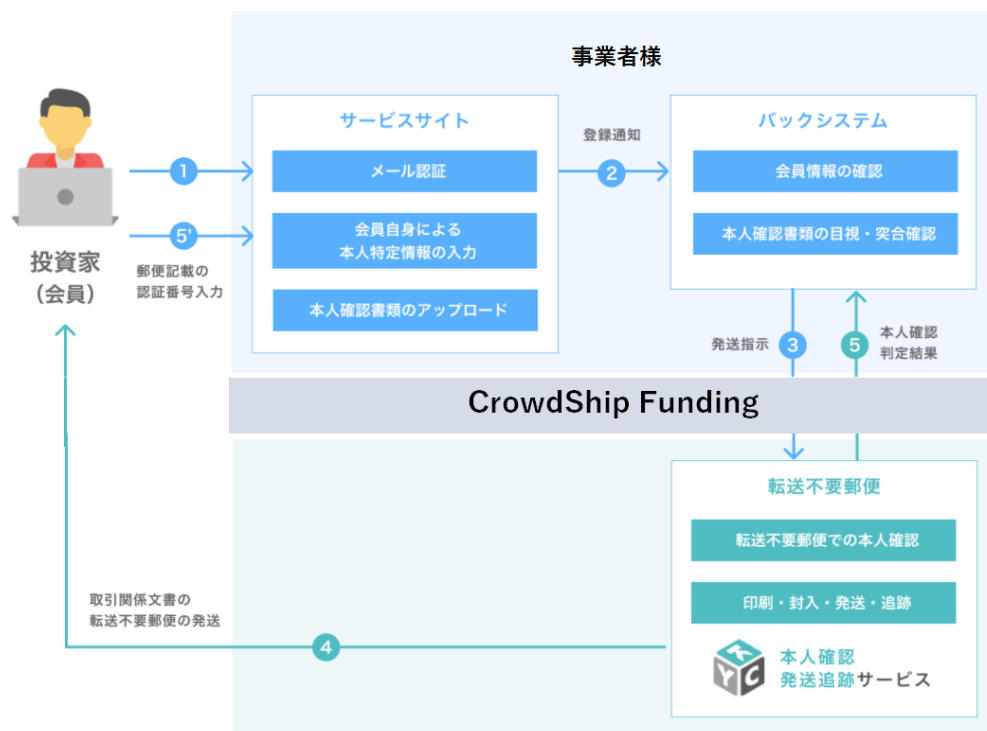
事業者様

投資家
（会員）

1

5'

郵便記載の
認証番号入力

サービスサイト

メール認証

会員自身による
本人特定情報の入力

本人確認書類のアップロード

登録通知

2

バックシステム

会員情報の確認

本人確認書類の目視・突合確認

発送指示

3

5

本人確認
判定結果

CrowdShip Funding

転送不要郵便

転送不要郵便での本人確認

印刷・封入・発送・追跡

取引関係文書の
転送不要郵便の発送

4

KYC

本人確認
発送追跡サービス